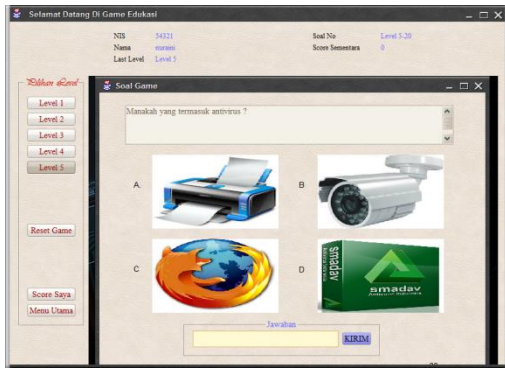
Selamat Datang Di Game Edukasi

NIS 54321
Nama siswa
Last Level Level 5

Soal No Level 5-20
Score Sementara 0

Pilihan Level
Level 1
Level 2
Level 3
Level 4
Level 5

Reset Game

Score Saya
Menu Utama

Soal Game

Manakah yang termasuk antivirus ?

A.
B
C
D

smadav
Antivirus Indonesia

Jawaban
KIRIM